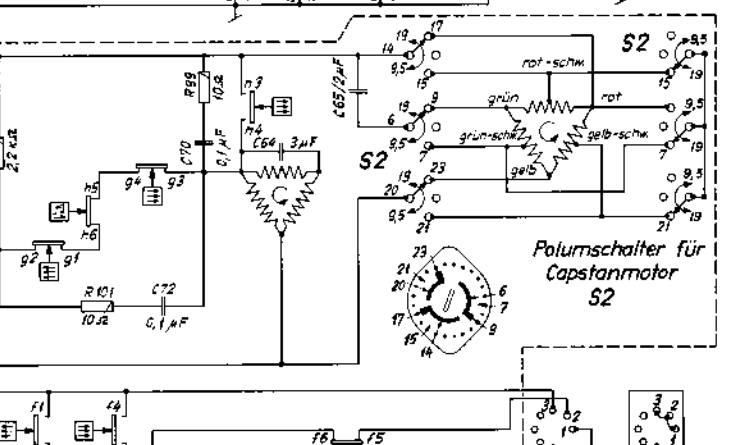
S2
19
17
14
9,5
rot-schw
9,5
15
19
C65/2μF
R99
10Ω
n3
h4
C64
3μF
19
9
6
grün
rot
9,5
19
9,5
grün-schw
gelb-schw
7
7
S2
19
23
gelb
20
9,5
21
9,5
19
21
2,2kΩ
h5
g4
g3
C70
0,1μF
h6
g2
g1
Polumschalter für
Capstanmotor
S2
23
21
20
6
7
17
9
15
14
R101
10Ω
C72
0,1μF
f1
f4
f6
f5
3
2
3
2
1
1